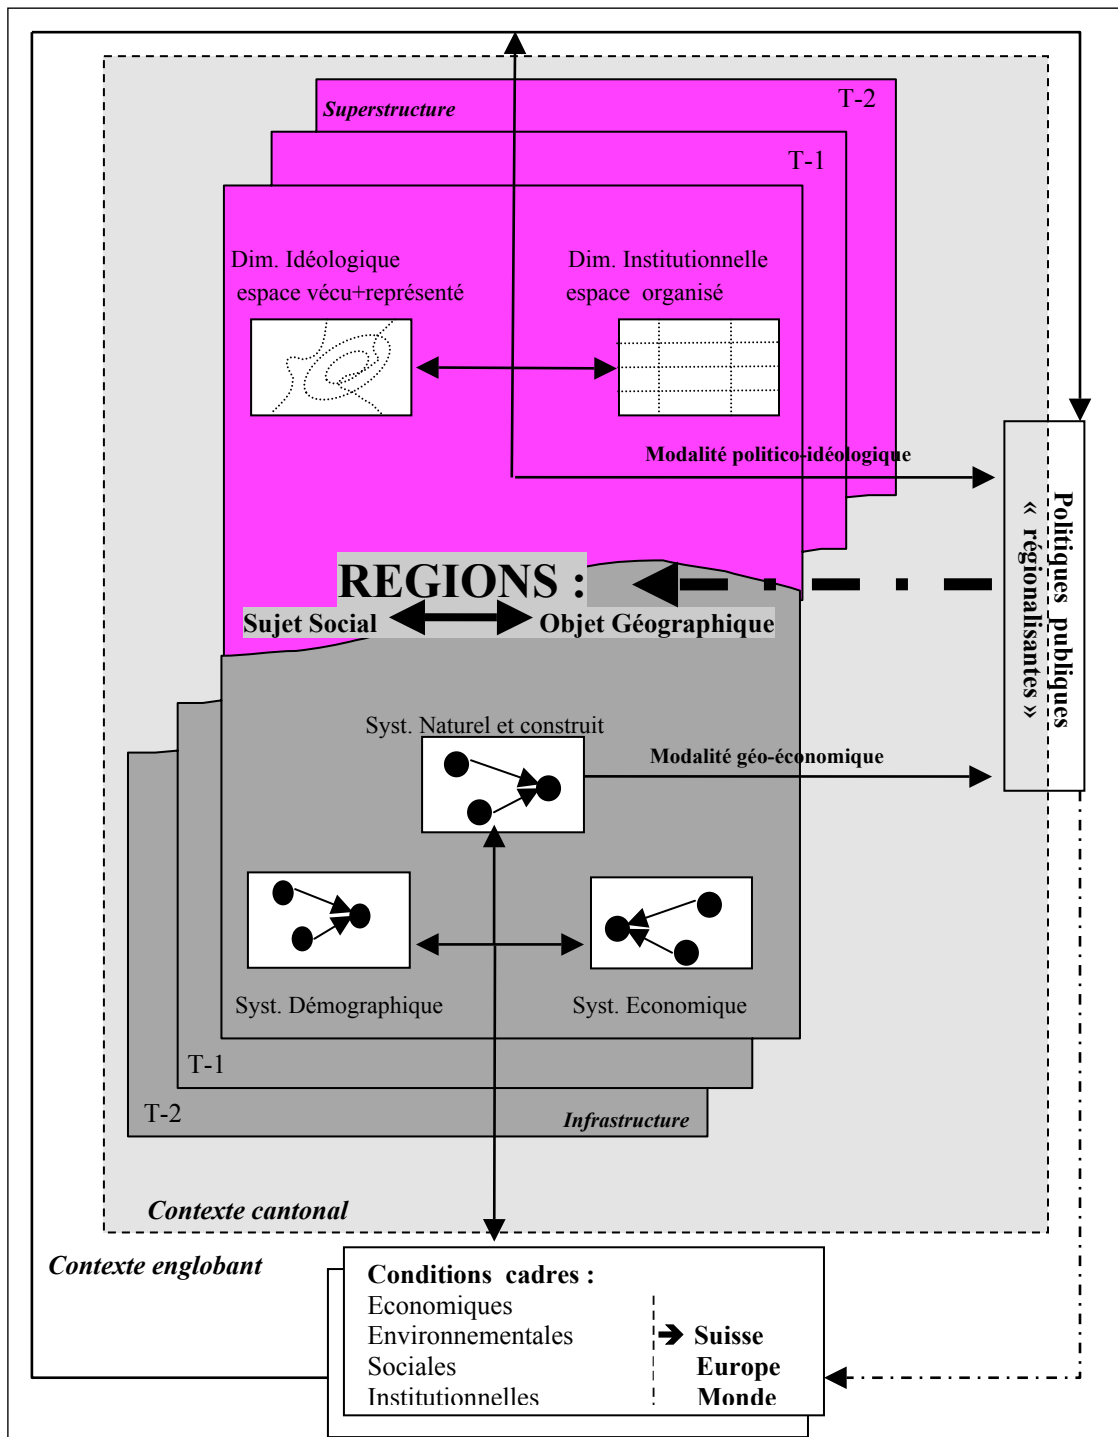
Superstructure

T-2

T-1

Dim. Idéologique
espace vécu+représenté

Dim. Institutionnelle
espace organisé

Modalité politico-idéologique

Politiques publiques
« régionalisantes »

REGIONS :

Sujet Social

Objet Géographique

Syst. Naturel et construit

Modalité géo-économique

Syst. Démographique

Syst. Economique

T-1

T-2

Infrastructure

Contexte cantonal

Contexte englobant

Conditions cadres :
Economiques
Environnementales
Sociales
Institutionnelles

Suisse
Europe
Monde